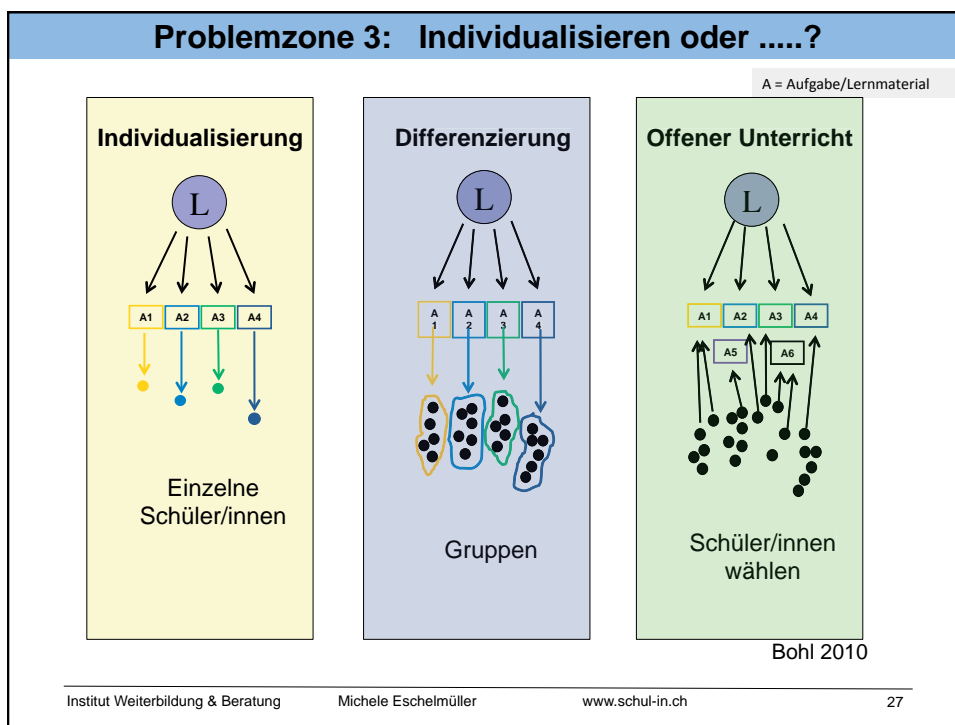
Problemzone 3: Individualisieren oder .....?

A = Aufgabe/Lernmaterial

Individualisierung

L

A1 A2 A3 A4

Einzelne Schüler/innen

Differenzierung

L

A 1 A 2 A 3 A 4

Gruppen

Offener Unterricht

L

A1 A2 A3 A4

A5 A6

Schüler/innen wählen

Bohl 2010

Institut Weiterbildung & Beratung Michele Eschelmüller www.schul-in.ch 27